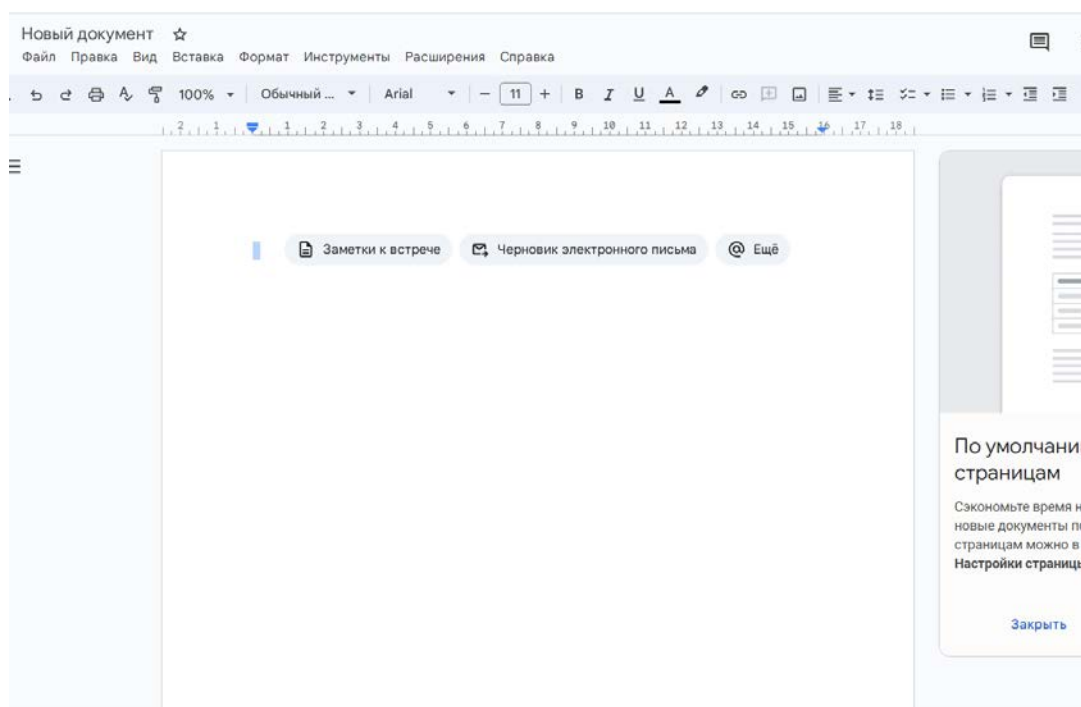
Новый документ

Файл Правка Вид Вставка Формат Инструменты Расширения Справка

100% Обычный ... Arial 11 B I U A

2 1 1 1 2 3 4 5 6 7 8 9 10 11 12 13 14 15 16 17 18

Заметки к встрече Черновик электронного письма Ещё

По умолчани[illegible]
страницам

Сэкономьте время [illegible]
новые документы п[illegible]
страницам можно в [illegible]
Настройки страниц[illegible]

Закрыть